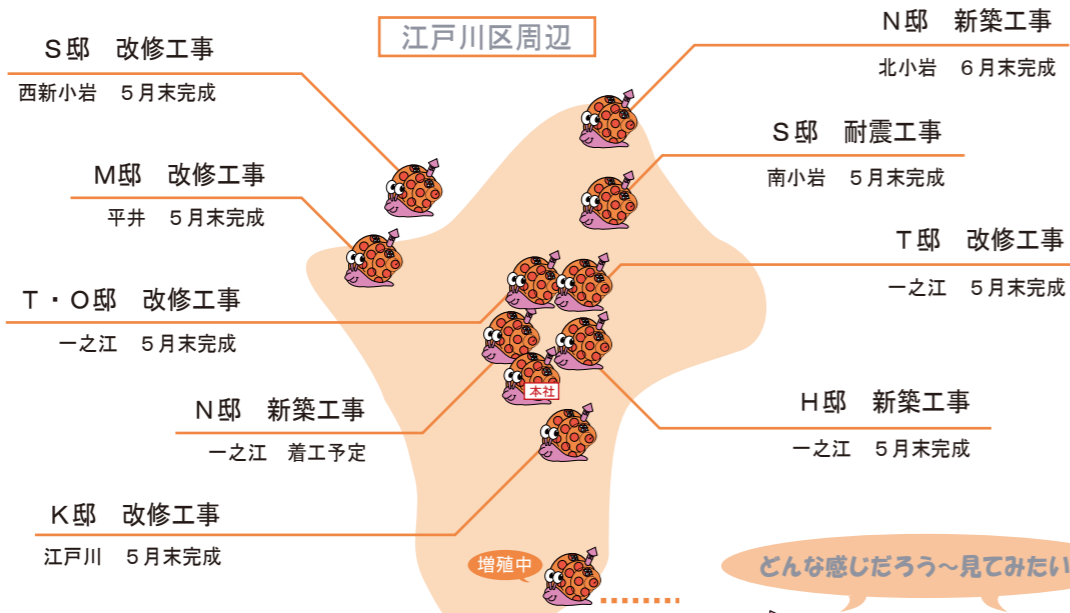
江戸川区周辺

S邸　改修工事
西新小岩　５月末完成

M邸　改修工事
平井　５月末完成

T・O邸　改修工事
一之江　５月末完成

N邸　新築工事
一之江　着工予定

K邸　改修工事
江戸川　５月末完成

N邸　新築工事
北小岩　６月末完成

S邸　耐震工事
南小岩　５月末完成

T邸　改修工事
一之江　５月末完成

H邸　新築工事
一之江　５月末完成

本社

増殖中

どんな感じだろう～見てみたい